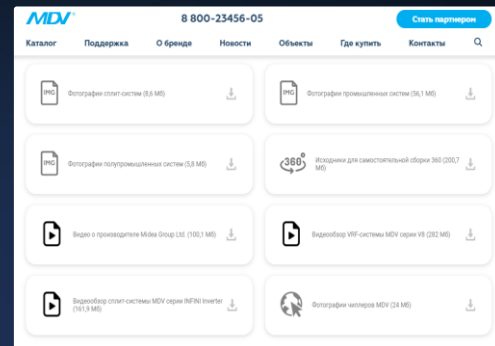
MDV

8 800-23456-05

Стать партнером

Каталог Поддержка О бренде Новости Объекты Где купить Контакты

IMG Фотографии сплит-систем (8,6 Мб)

IMG Фотографии промышленных систем (56,1 Мб)

IMG Фотографии полупромышленных систем (5,8 Мб)

360° Исходники для самостоятельной сборки 360 (200,7 Мб)

Видео о производителе Midea Group Ltd. (100,1 Мб)

Видеообзор VRF-системы MDV серии V8 (282 Мб)

Видеообзор сплит-системы MDV серии INFINI Inverter (161,9 Мб)

Фотографии чиллеров MDV (24 Мб)